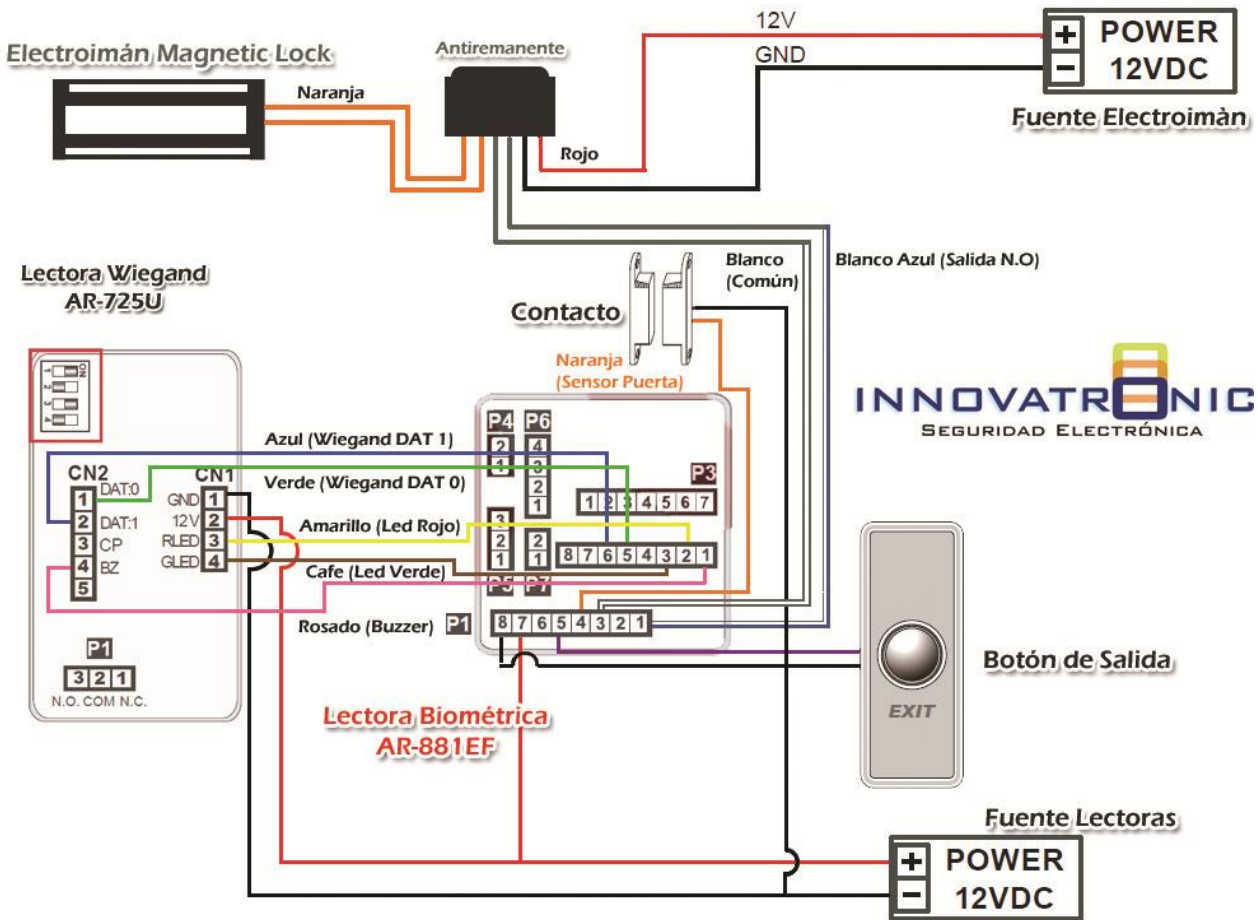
Electroimán Magnetic Lock

Antiremanente

12V

GND

+ POWER
− 12VDC

Fuente Electroimàn

Naranja

Rojo

Lectora Wiegand
AR-725U

Blanco
(Común)

Blanco Azul (Salida N.O)

Contacto

Naranja
(Sensor Puerta)

INNOVATRONIC
SEGURIDAD ELECTRÓNICA

ON
1
2
3
4

P4 P6

2
1

4
3
2
1

Azul (Wiegand DAT 1)

Verde (Wiegand DAT 0)

CN2
1 DAT:0
2 DAT:1
3 CP
4 BZ
5

CN1
GND 1
12V 2
RLED 3
GLED 4

P3
1 2 3 4 5 6 7

Amarillo (Led Rojo)

3
2
1

2
1

8 7 6 5 4 3 2 1

Cafe (Led Verde)

P5 P7

Rosado (Buzzer)

P1
8 7 6 5 4 3 2 1

P1
3 2 1
N.O. COM N.C.

EXIT

Botón de Salida

Lectora Biométrica
AR-881EF

Fuente Lectoras

+ POWER
− 12VDC